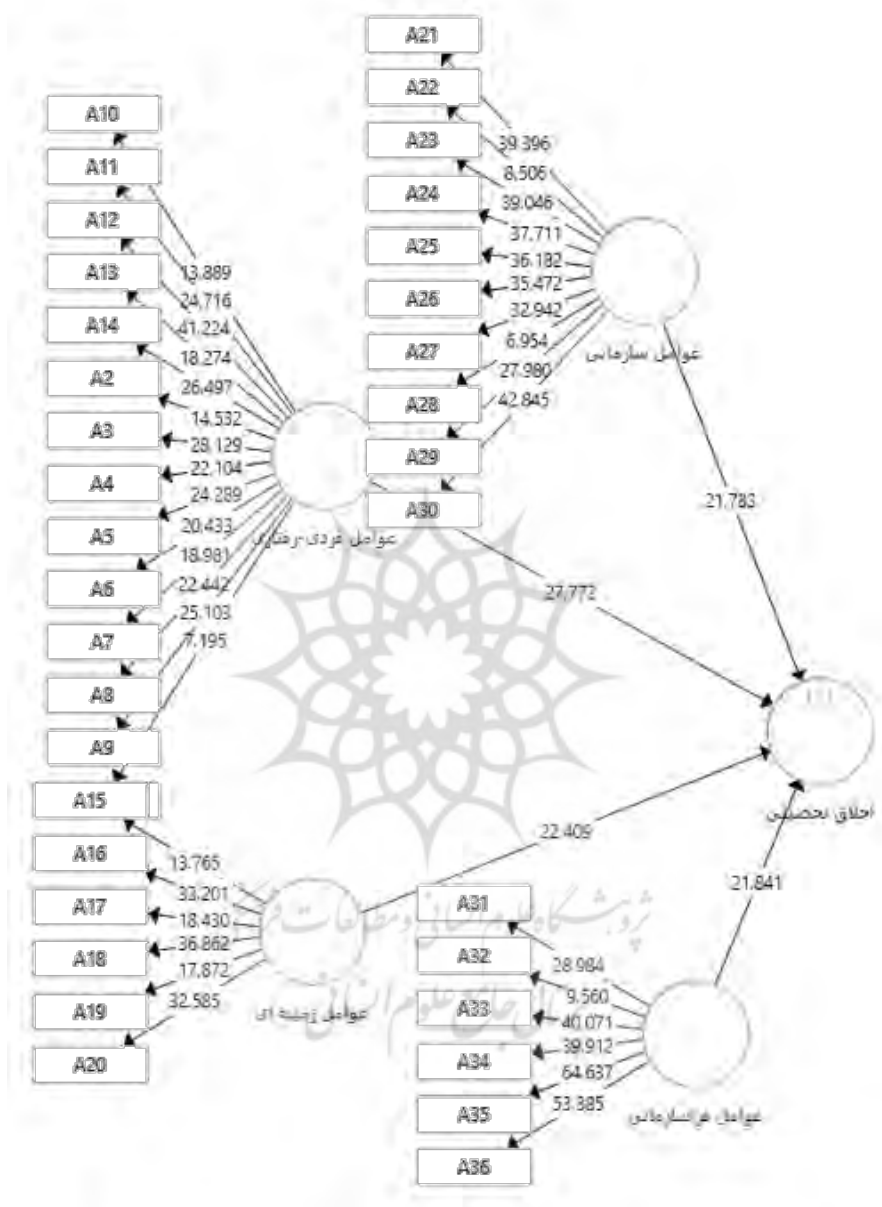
A21
A22
A23
A24
A25
A26
A27
A28
A29
A30
39.396
8.506
39.046
37.711
36.182
35.472
32.942
6.954
27.980
42.845
عوامل سازمانی

A10
A11
A12
A13
A14
A2
A3
A4
A5
A6
A7
A8
A9
13.889
24.716
41.224
18.274
26.497
14.532
28.129
22.104
24.289
20.433
18.981
22.442
25.103
7.195
عوامل فردی-رفتاری

21.783
27.772

اخلاق تحصیلی

A15
A16
A17
A18
A19
A20
13.765
33.201
18.430
36.862
17.872
32.585
عوامل زمینه ای

22.409
21.841

A31
A32
A33
A34
A35
A36
28.984
9.560
40.071
39.912
64.637
53.385
عوامل فراسازمانی

پژوهشگاه علوم انسانی و مطالعات فرهنگی
پرتال جامع علوم انسانی